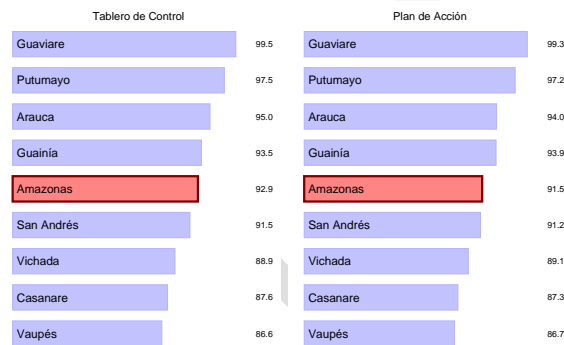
Tablero de Control

| | |
|---|---|
| Guaviare | 99.5 |
| Putumayo | 97.5 |
| Arauca | 95.0 |
| Guainía | 93.5 |
| Amazonas | 92.9 |
| San Andrés | 91.5 |
| Vichada | 88.9 |
| Casanare | 87.6 |
| Vaupés | 86.6 |

Plan de Acción

| | |
|---|---|
| Guaviare | 99.3 |
| Putumayo | 97.2 |
| Arauca | 94.0 |
| Guainía | 93.9 |
| Amazonas | 91.5 |
| San Andrés | 91.2 |
| Vichada | 89.1 |
| Casanare | 87.3 |
| Vaupés | 86.7 |